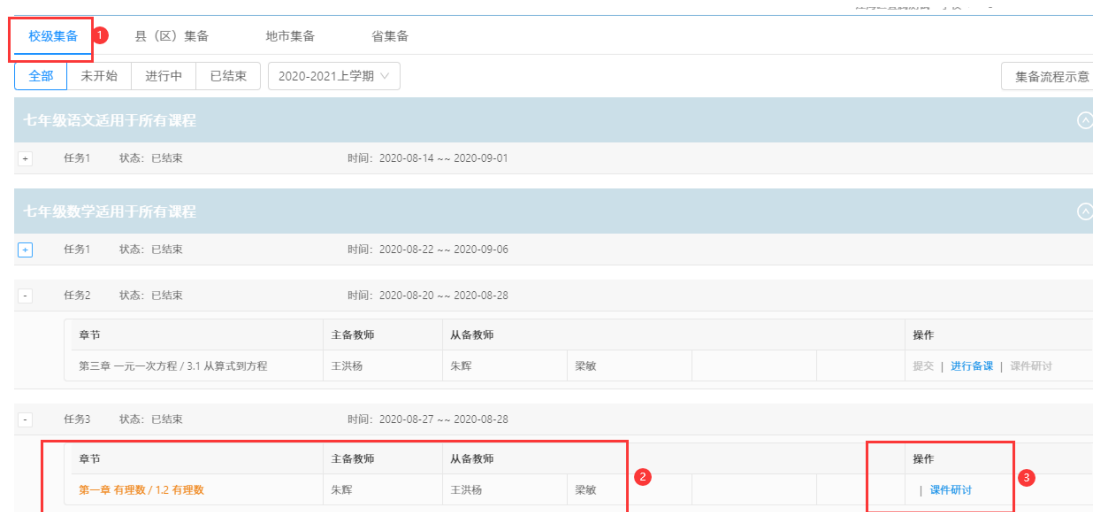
校级集备 1 县（区）集备 地市集备 省集备

全部 未开始 进行中 已结束 2020-2021上学期

集备流程示意

七年级语文适用于所有课程

+ 任务1 状态：已结束 时间：2020-08-14 ~~ 2020-09-01

七年级数学适用于所有课程

+ 任务1 状态：已结束 时间：2020-08-22 ~~ 2020-09-06

- 任务2 状态：已结束 时间：2020-08-20 ~~ 2020-08-28

| 章节 | 主备教师 | 从备教师 | | | | 操作 |
|---|---|---|---|---|---|---|
| 第三章 一元一次方程 / 3.1 从算式到方程 | 王洪杨 | 朱辉 | 梁敏 | | | 提交 \| 进行备课 \| 课件研讨 |

- 任务3 状态：已结束 时间：2020-08-27 ~~ 2020-08-28

| 章节 | 主备教师 | 从备教师 | | | | 操作 |
|---|---|---|---|---|---|---|
| 第一章 有理数 / 1.2 有理数 | 朱辉 | 王洪杨 | 梁敏 | | | \| 课件研讨 |

2

3